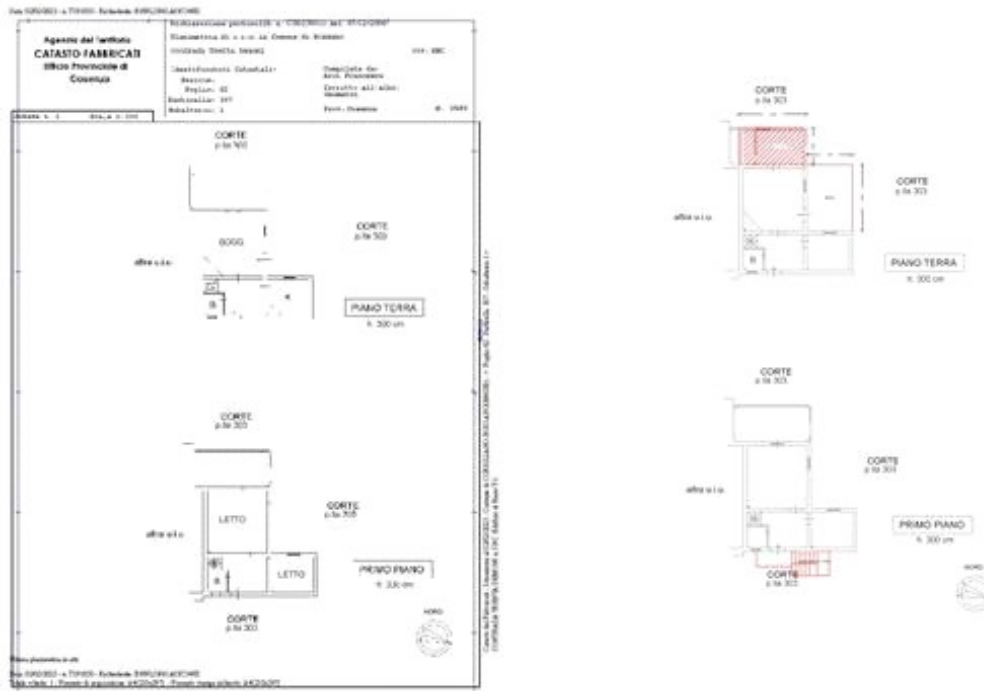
Data: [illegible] - n. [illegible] - Richiedente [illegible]

Agenzia del Territorio
CATASTO FABBRICATI
Ufficio Provinciale di
Cosenza

Dichiarazione protocollo n. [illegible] del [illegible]
Planimetria di u.i.u. in Comune di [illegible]
Contrada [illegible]
civ. SNC
Identificativi Catastali:
Sezione:
Foglio: 42
Particella: 307
Subalterno: 1
Compilata da:
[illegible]
Iscritto all'albo:
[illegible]
Prov. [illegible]
N. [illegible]

Scheda n. 1 Scala 1:200

CORTE
p.lla 303

CORTE
p.lla 303

SOGG

altra u.i.u.

B

PIANO TERRA
h. 300 cm

CORTE
p.lla 303

CORTE
p.lla 303

altra u.i.u.

LETTO

B

LETTO

PRIMO PIANO
h. 300 cm

CORTE
p.lla 303

NORD

Ultima planimetria in atti

Data: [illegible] - n. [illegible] - Richiedente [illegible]
Totale schede: 1 - Formato di acquisizione: A4(210x297) - Formato stampa richiesto: A4(210x297)

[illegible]

CORTE
p.lla 303

CORTE
p.lla 303

altra u.i.u.

B

PIANO TERRA
h. 300 cm

CORTE
p.lla 303

CORTE
p.lla 303

altra u.i.u.

PRIMO PIANO
h. 300 cm

CORTE
p.lla 303

NORD